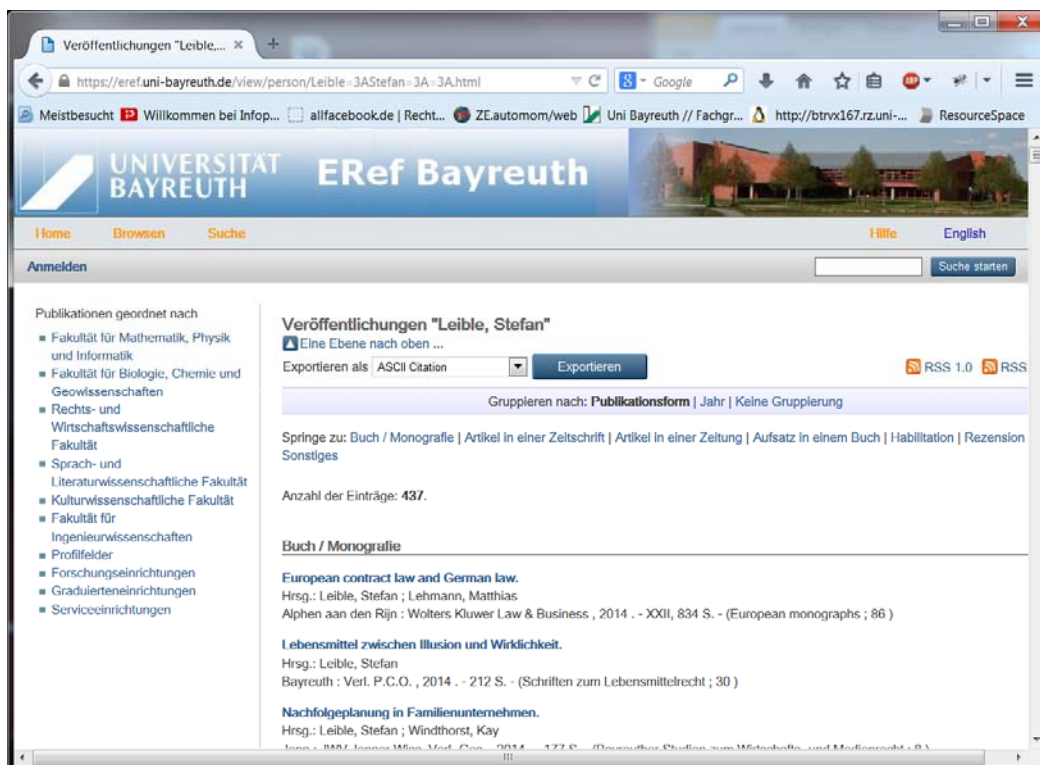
Veröffentlichungen "Leible,... ×

https://eref.uni-bayreuth.de/view/person/Leible=3AStefan=3A=3A.html

Google

Meistbesucht | Willkommen bei Infop... | allfacebook.de | Recht... | ZE.automom/web | Uni Bayreuth // Fachgr... | http://btrvx167.rz.uni-... | ResourceSpace

UNIVERSITÄT BAYREUTH

ERef Bayreuth

Home Browsen Suche

Hilfe English

Anmelden

Suche starten

Publikationen geordnet nach
- Fakultät für Mathematik, Physik und Informatik
- Fakultät für Biologie, Chemie und Geowissenschaften
- Rechts- und Wirtschaftswissenschaftliche Fakultät
- Sprach- und Literaturwissenschaftliche Fakultät
- Kulturwissenschaftliche Fakultät
- Fakultät für Ingenieurwissenschaften
- Profilfelder
- Forschungseinrichtungen
- Graduierteneinrichtungen
- Serviceeinrichtungen

Veröffentlichungen "Leible, Stefan"

Eine Ebene nach oben ...

Exportieren als ASCII Citation Exportieren

RSS 1.0 RSS

Gruppieren nach: Publikationsform | Jahr | Keine Gruppierung

Springe zu: Buch / Monografie | Artikel in einer Zeitschrift | Artikel in einer Zeitung | Aufsatz in einem Buch | Habilitation | Rezension Sonstiges

Anzahl der Einträge: 437.

Buch / Monografie

European contract law and German law.
Hrsg.: Leible, Stefan ; Lehmann, Matthias
Alphen aan den Rijn : Wolters Kluwer Law & Business , 2014 . - XXII, 834 S. - (European monographs ; 86 )

Lebensmittel zwischen Illusion und Wirklichkeit.
Hrsg.: Leible, Stefan
Bayreuth : Verl. P.C.O. , 2014 . - 212 S. - (Schriften zum Lebensmittelrecht ; 30 )

Nachfolgeplanung in Familienunternehmen.
Hrsg.: Leible, Stefan ; Windthorst, Kay
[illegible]